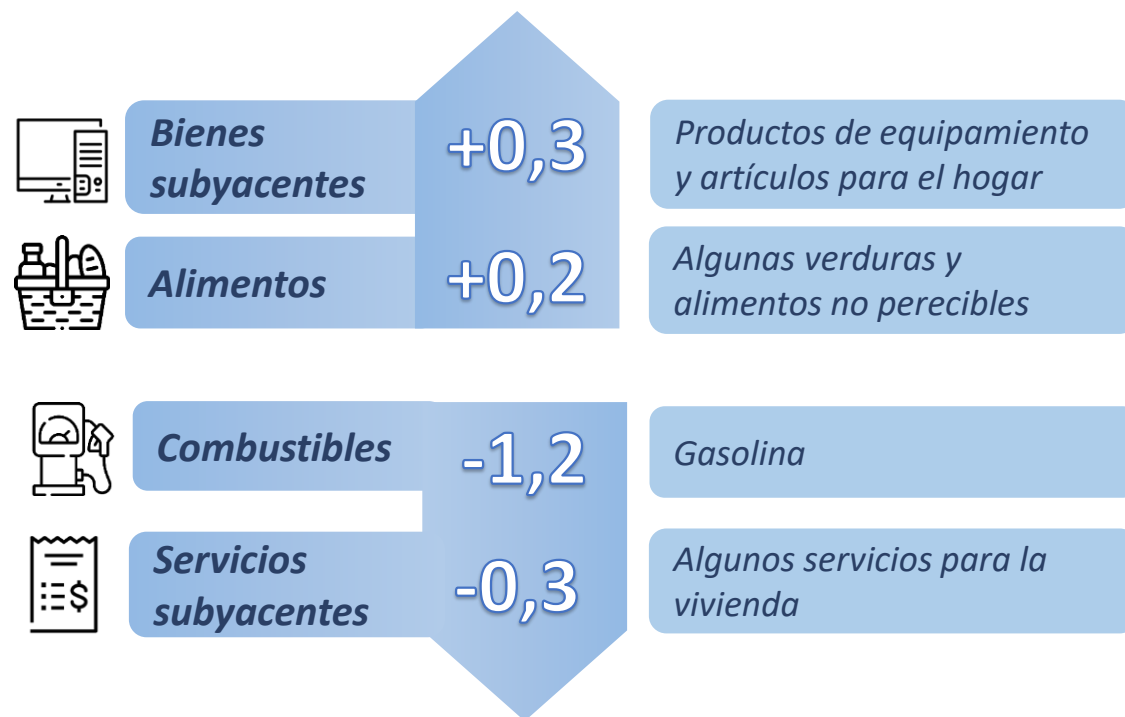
Bienes subyacentes

+0,3

Productos de equipamiento y artículos para el hogar

Alimentos

+0,2

Algunas verduras y alimentos no perecibles

Combustibles

-1,2

Gasolina

Servicios subyacentes

-0,3

Algunos servicios para la vivienda